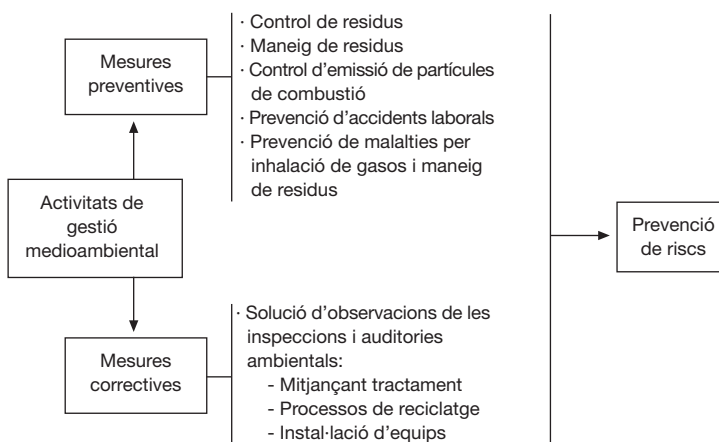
Mesures preventives

· Control de residus
· Maneig de residus
· Control d'emissió de partícules de combustió
· Prevenció d'accidents laborals
· Prevenció de malalties per inhalació de gasos i maneig de residus

Activitats de gestió medioambiental

Mesures correctives

· Solució d'observacions de les inspeccions i auditories ambientals:
- Mitjançant tractament
- Processos de reciclatge
- Instal·lació d'equips

Prevenció de riscs